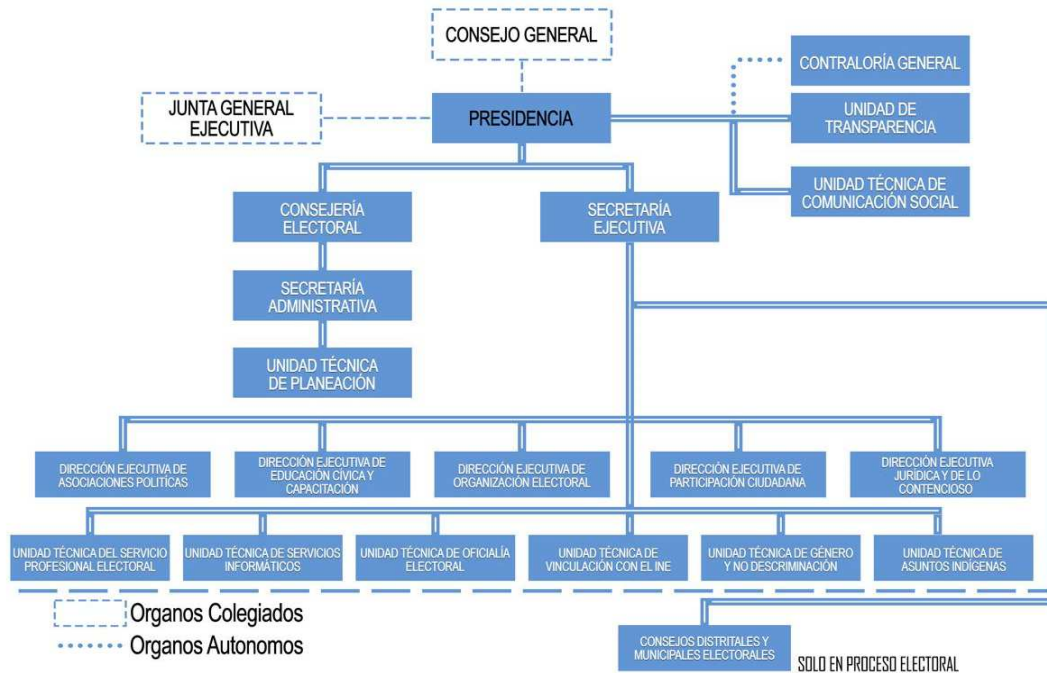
CONSEJO GENERAL

JUNTA GENERAL EJECUTIVA

PRESIDENCIA

CONTRALORÍA GENERAL

UNIDAD DE TRANSPARENCIA

UNIDAD TÉCNICA DE COMUNICACIÓN SOCIAL

CONSEJERÍA ELECTORAL

SECRETARÍA EJECUTIVA

SECRETARÍA ADMINISTRATIVA

UNIDAD TÉCNICA DE PLANEACIÓN

DIRECCIÓN EJECUTIVA DE ASOCIACIONES POLÍTICAS

DIRECCIÓN EJECUTIVA DE EDUCACIÓN CÍVICA Y CAPACITACIÓN

DIRECCIÓN EJECUTIVA DE ORGANIZACIÓN ELECTORAL

DIRECCIÓN EJECUTIVA DE PARTICIPACIÓN CIUDADANA

DIRECCIÓN EJECUTIVA JURÍDICA Y DE LO CONTENCIOSO

UNIDAD TÉCNICA DEL SERVICIO PROFESIONAL ELECTORAL

UNIDAD TÉCNICA DE SERVICIOS INFORMÁTICOS

UNIDAD TÉCNICA DE OFICIALÍA ELECTORAL

UNIDAD TÉCNICA DE VINCULACIÓN CON EL INE

UNIDAD TÉCNICA DE GÉNERO Y NO DESCRIMINACIÓN

UNIDAD TÉCNICA DE ASUNTOS INDÍGENAS

Organos Colegiados

Organos Autonomos

CONSEJOS DISTRITALES Y MUNICIPALES ELECTORALES

SOLO EN PROCESO ELECTORAL